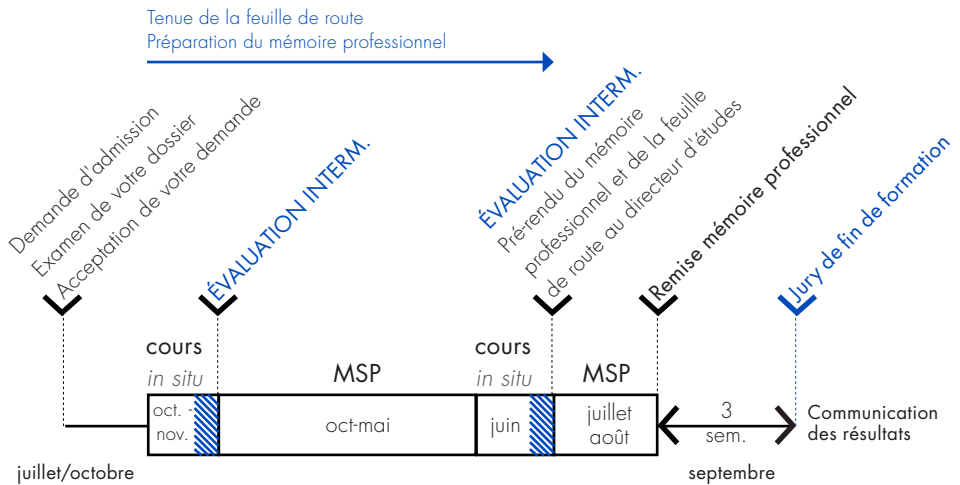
Tenue de la feuille de route
Préparation du mémoire professionnel

Demande d'admission
Examen de votre dossier
Acceptation de votre demande

ÉVALUATION INTERM.

ÉVALUATION INTERM.
Pré-rendu du mémoire professionnel et de la feuille de route au directeur d'études

Remise mémoire professionnel

Jury de fin de formation

cours
in situ

MSP

cours
in situ

MSP

| oct. - nov. | | oct-mai | juin | | juillet août |
|---|---|---|---|---|---|

3
sem.

Communication des résultats

juillet/octobre

septembre